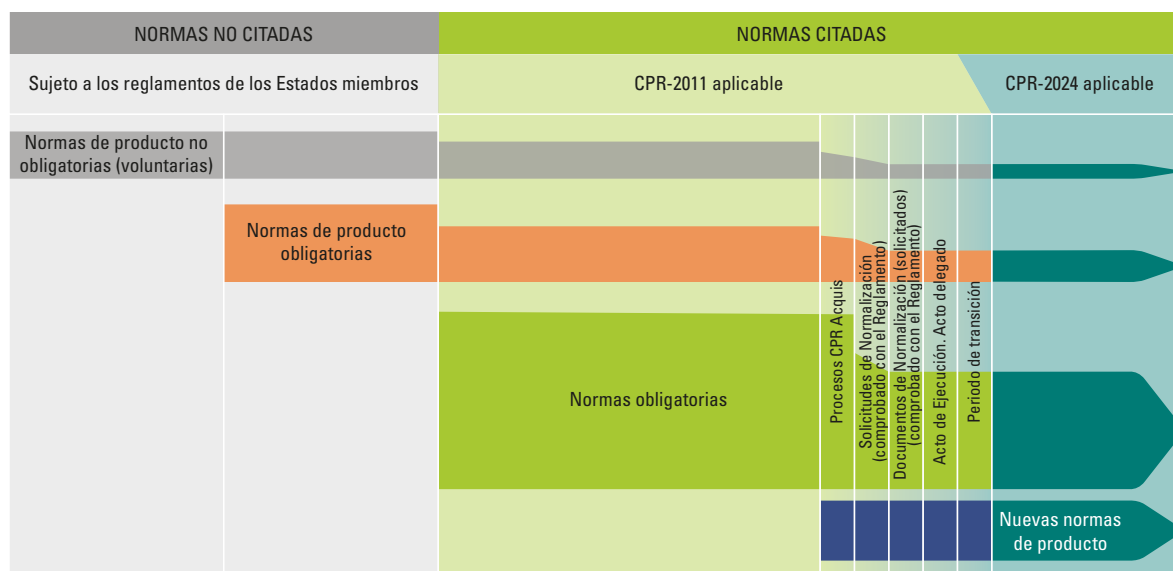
NORMAS NO CITADAS

NORMAS CITADAS

Sujeto a los reglamentos de los Estados miembros

CPR-2011 aplicable

CPR-2024 aplicable

Normas de producto no obligatorias (voluntarias)

Normas de producto obligatorias

Normas obligatorias

Procesos CPR Acquis

Solicitudes de Normalización (comprobado con el Reglamento)

Documentos de Normalización (solicitados) (comprobado con el Reglamento)

Acto de Ejecución. Acto delegado

Periodo de transición

Nuevas normas de producto